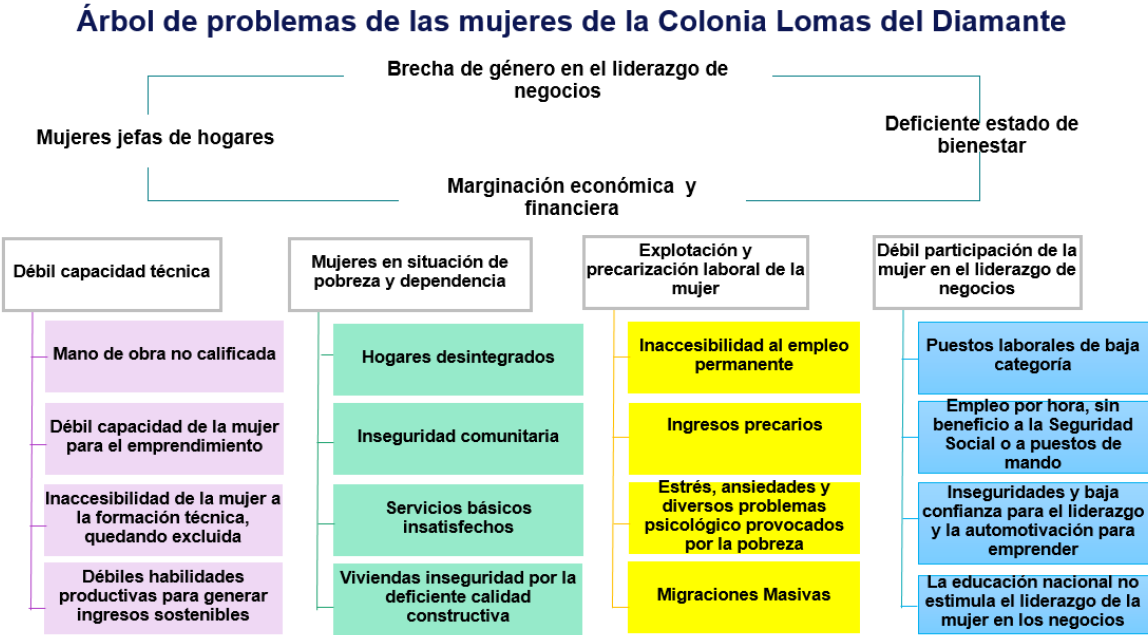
Árbol de problemas de las mujeres de la Colonia Lomas del Diamante

Brecha de género en el liderazgo de negocios

Mujeres jefas de hogares

Deficiente estado de bienestar

Marginación económica y financiera

Débil capacidad técnica

Mano de obra no calificada

Débil capacidad de la mujer para el emprendimiento

Inaccesibilidad de la mujer a la formación técnica, quedando excluida

Débiles habilidades productivas para generar ingresos sostenibles

Mujeres en situación de pobreza y dependencia

Hogares desintegrados

Inseguridad comunitaria

Servicios básicos insatisfechos

Viviendas inseguridad por la deficiente calidad constructiva

Explotación y precarización laboral de la mujer

Inaccesibilidad al empleo permanente

Ingresos precarios

Estrés, ansiedades y diversos problemas psicológico provocados por la pobreza

Migraciones Masivas

Débil participación de la mujer en el liderazgo de negocios

Puestos laborales de baja categoría

Empleo por hora, sin beneficio a la Seguridad Social o a puestos de mando

Inseguridades y baja confianza para el liderazgo y la automotivación para emprender

La educación nacional no estimula el liderazgo de la mujer en los negocios